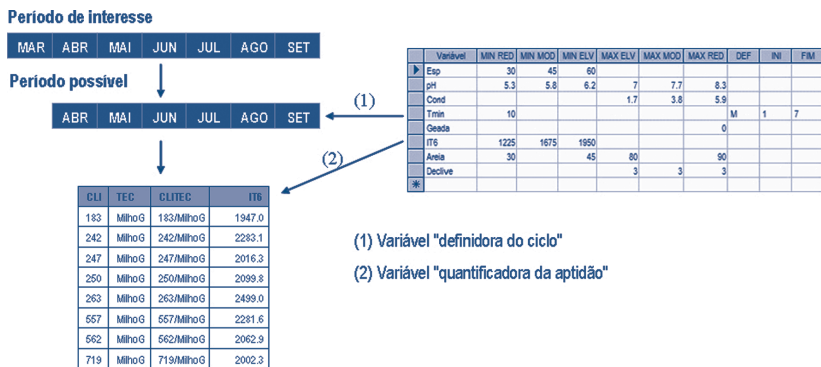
Período de interesse

| MAR | ABR | MAI | JUN | JUL | AGO | SET |
|---|---|---|---|---|---|---|

Período possível

| ABR | MAI | JUN | JUL | AGO | SET |
|---|---|---|---|---|---|

(1)

(2)

| | Variável | MIN RED | MIN MOD | MIN ELV | MAX ELV | MAX MOD | MAX RED | DEF | INI | FIM |
|---|---|---|---|---|---|---|---|---|---|---|
| ▶ | Esp | 30 | 45 | 60 | | | | | | |
| | pH | 5.3 | 5.8 | 6.2 | 7 | 7.7 | 8.3 | | | |
| | Cond | | | | 1.7 | 3.8 | 5.9 | | | |
| | Tmin | 10 | | | | | | M | 1 | 7 |
| | Geada | | | | | | 0 | | | |
| | IT6 | 1225 | 1675 | 1950 | | | | | | |
| | Areia | 30 | | 45 | 80 | | 90 | | | |
| | Declive | | | | 3 | 3 | 3 | | | |
| * | | | | | | | | | | |

| CLI | TEC | CLITEC | IT6 |
|---|---|---|---|
| 183 | MilhoG | 183/MilhoG | 1947.0 |
| 242 | MilhoG | 242/MilhoG | 2283.1 |
| 247 | MilhoG | 247/MilhoG | 2016.3 |
| 250 | MilhoG | 250/MilhoG | 2099.8 |
| 263 | MilhoG | 263/MilhoG | 2499.0 |
| 557 | MilhoG | 557/MilhoG | 2281.6 |
| 562 | MilhoG | 562/MilhoG | 2062.9 |
| 719 | MilhoG | 719/MilhoG | 2002.3 |

(1) Variável "definidora do ciclo"

(2) Variável "quantificadora da aptidão"